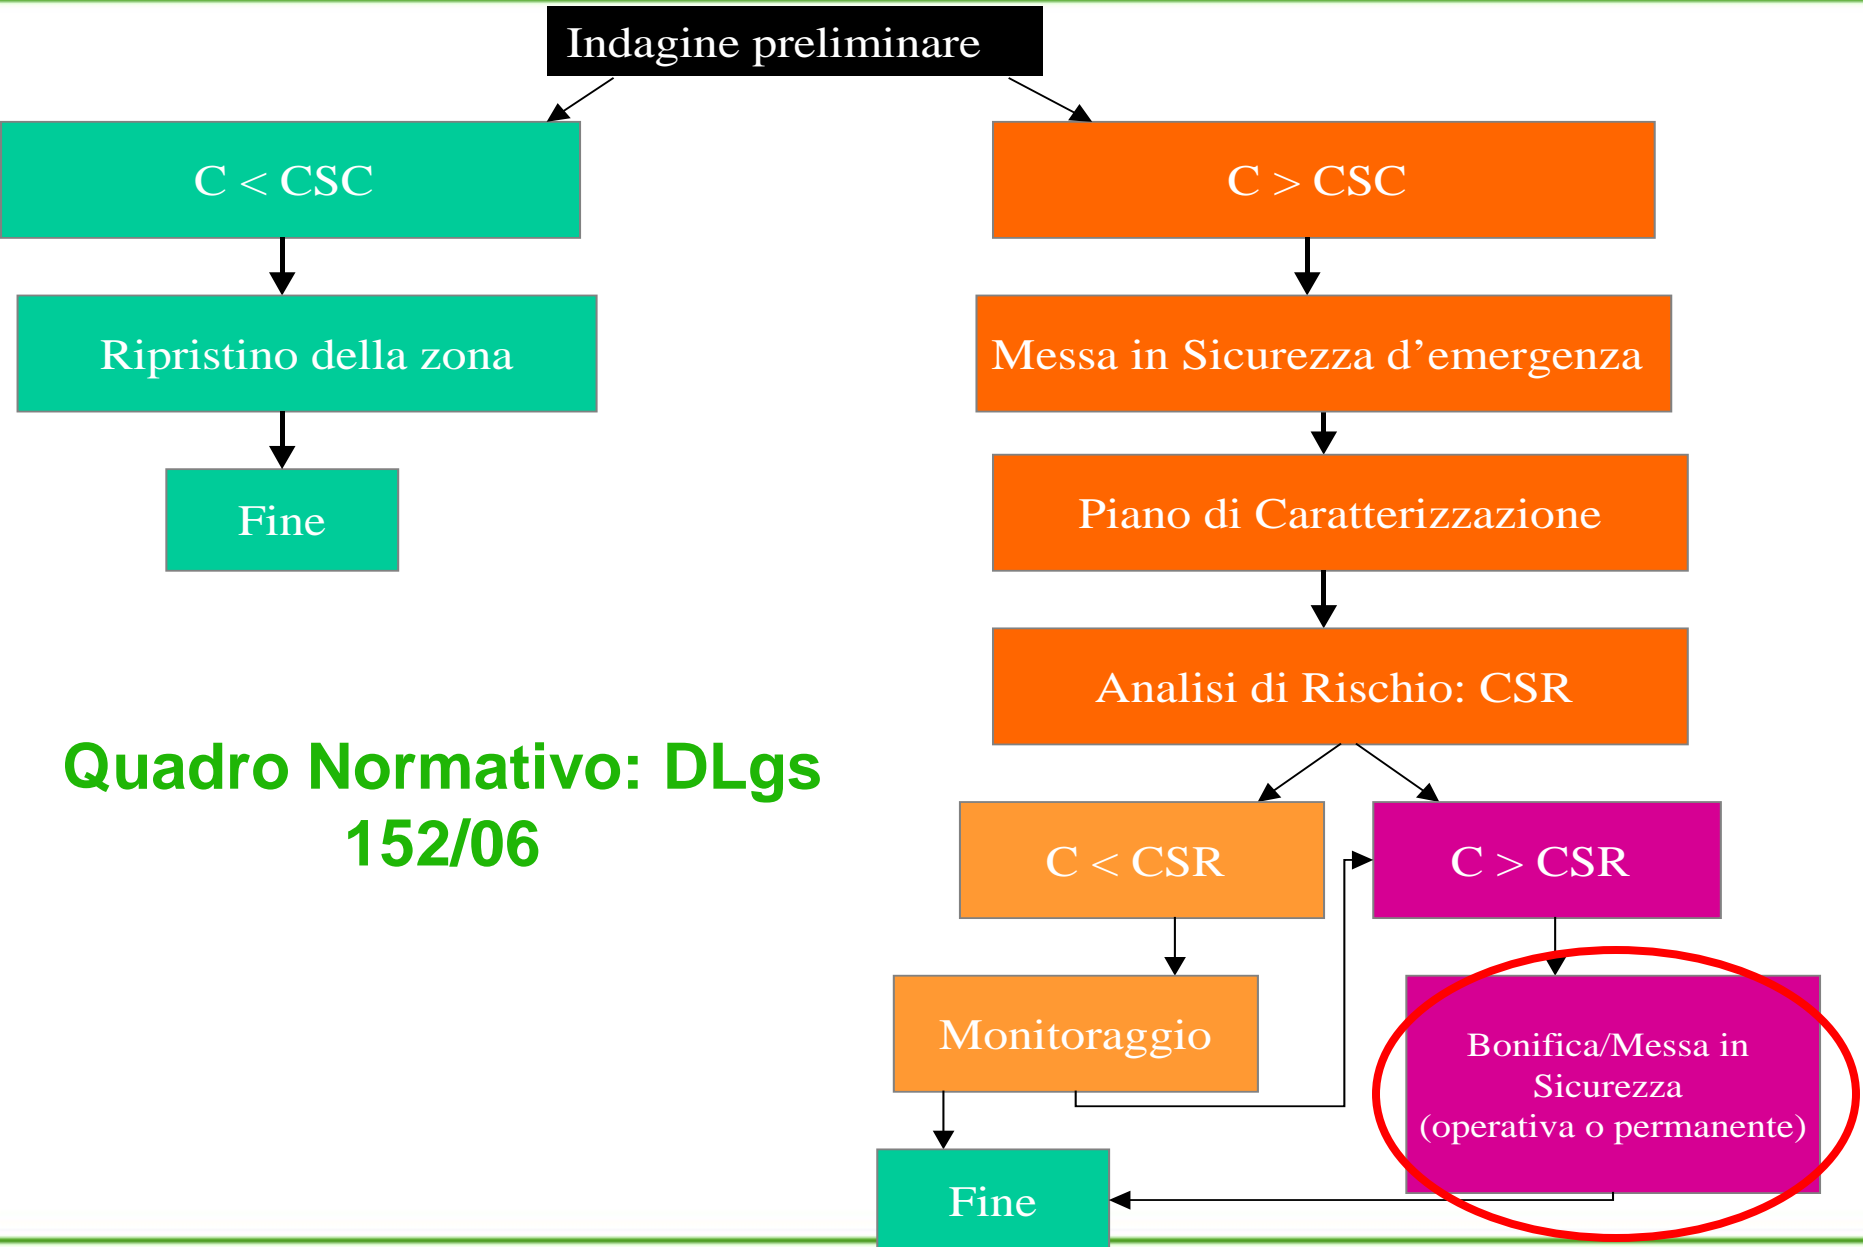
Indagine preliminare

C < CSC

Ripristino della zona

Fine

C > CSC

Messa in Sicurezza d’emergenza

Piano di Caratterizzazione

Analisi di Rischio: CSR

Quadro Normativo: DLgs 152/06

C < CSR

C > CSR

Monitoraggio

Bonifica/Messa in Sicurezza (operativa o permanente)

Fine